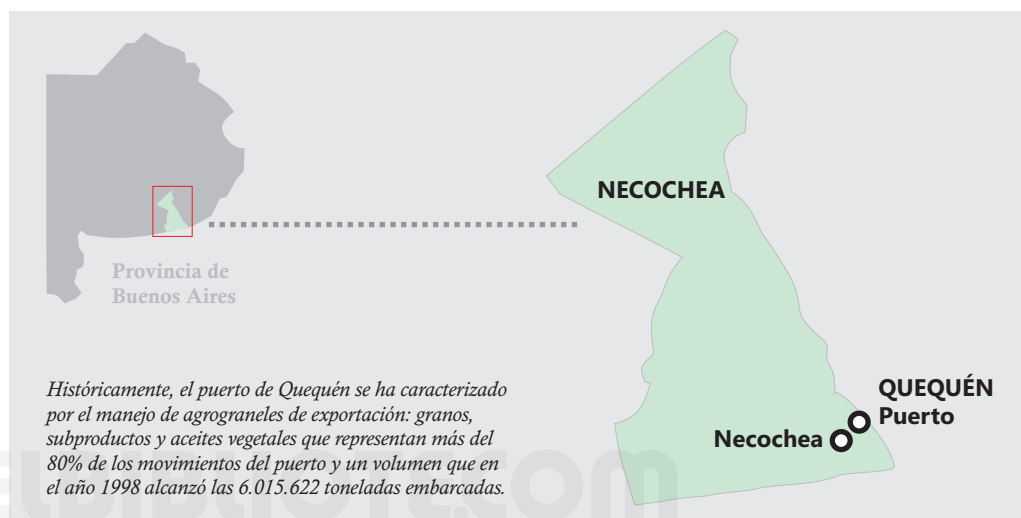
Provincia de Buenos Aires

NECOCHEA

QUEQUÉN Puerto

Necochea

Históricamente, el puerto de Quequén se ha caracterizado por el manejo de agrograneles de exportación: granos, subproductos y aceites vegetales que representan más del 80% de los movimientos del puerto y un volumen que en el año 1998 alcanzó las 6.015.622 toneladas embarcadas.